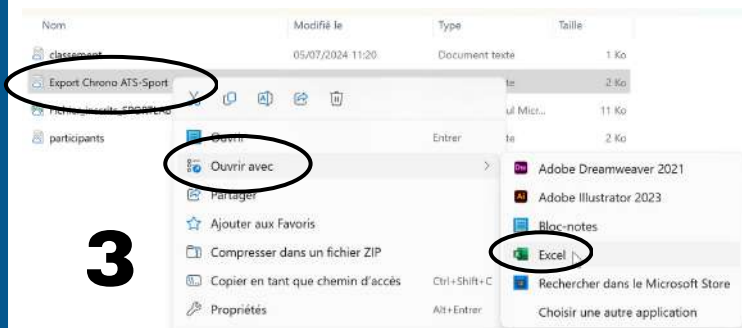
| Nom | Modifié le | Type | Taille |
|---|---|---|---|
| classement | 05/07/2024 11:20 | Document texte | 1 Ko |
| Export Chrono ATS-Sport | | te | 2 Ko |
| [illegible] | | ul Micr... | 11 Ko |
| participants | | te | 2 Ko |

Ouvrir Entrer

Ouvrir avec

Partager

Ajouter aux Favoris

Compresser dans un fichier ZIP

Copier en tant que chemin d'accès Ctrl+Shift+C

Propriétés Alt+Entrer

Adobe Dreamweaver 2021

Adobe Illustrator 2023

Bloc-notes

Excel

Rechercher dans le Microsoft Store

Choisir une autre application

3